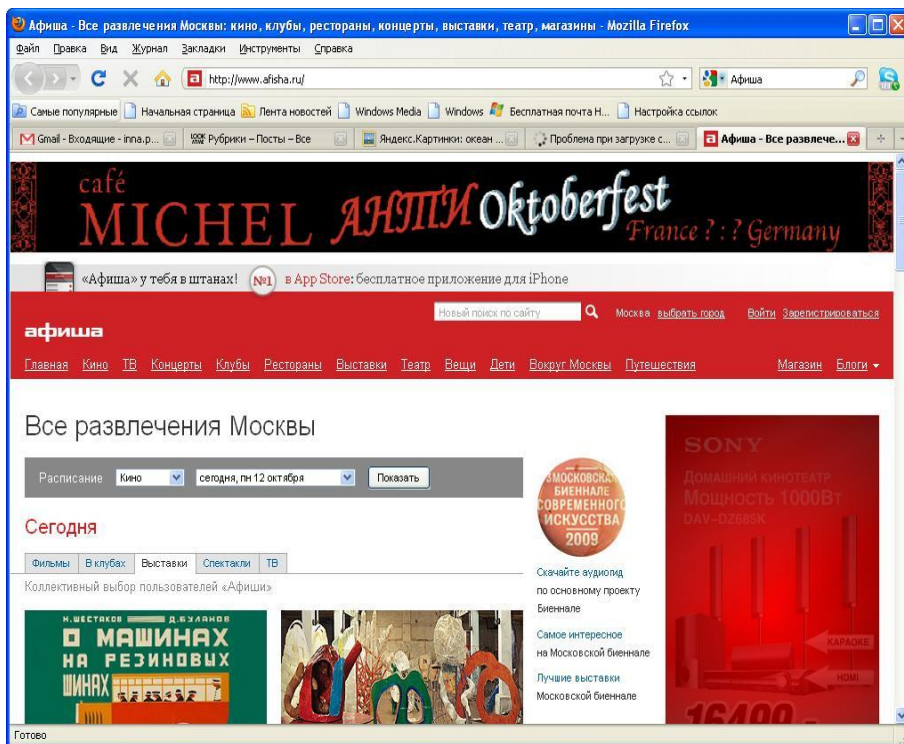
Афиша - Все развлечения Москвы: кино, клубы, рестораны, концерты, выставки, театр, магазины - Mozilla Firefox

Файл Правка Вид Журнал Закладки Инструменты Справка

http://www.afisha.ru/

Афиша

Самые популярные Начальная страница Лента новостей Windows Media Windows Бесплатная почта Н... Настройка ссылок

Gmail - Входящие - inna.p... Рубрики – Посты – Все Яндекс.Картинки: океан ... Проблема при загрузке с... Афиша - Все развлече...

café MICHEL АНТИ Oktoberfest France ? : ? Germany

«Афиша» у тебя в штанах! №1 в App Store: бесплатное приложение для iPhone

Новый поиск по сайту

Москва выбрать город

Войти Зарегистрироваться

афиша

Главная Кино ТВ Концерты Клубы Рестораны Выставки Театр Вещи Дети Вокруг Москвы Путешествия Магазин Блоги

Все развлечения Москвы

Расписание Кино сегодня, пн 12 октября Показать

Сегодня

Фильмы В клубах Выставки Спектакли ТВ

Коллективный выбор пользователей «Афиши»

Н. ШЕСТАКОВ Д. БУЛАНОВ О МАШИНАХ НА РЕЗИНОВЫХ ШИНАХ

МОСКОВСКАЯ БИЕННАЛЕ СОВРЕМЕННОГО ИСКУССТВА 2009

Скачайте аудиогид по основному проекту Биеннале

Самое интересное на Московской биеннале

Лучшие выставки Московской биеннале

SONY

ДОМАШНИЙ КИНОТЕАТР Мощность 1000Вт DAV-DZ685K

KARAOKE

HDMI

16490 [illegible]

Готово